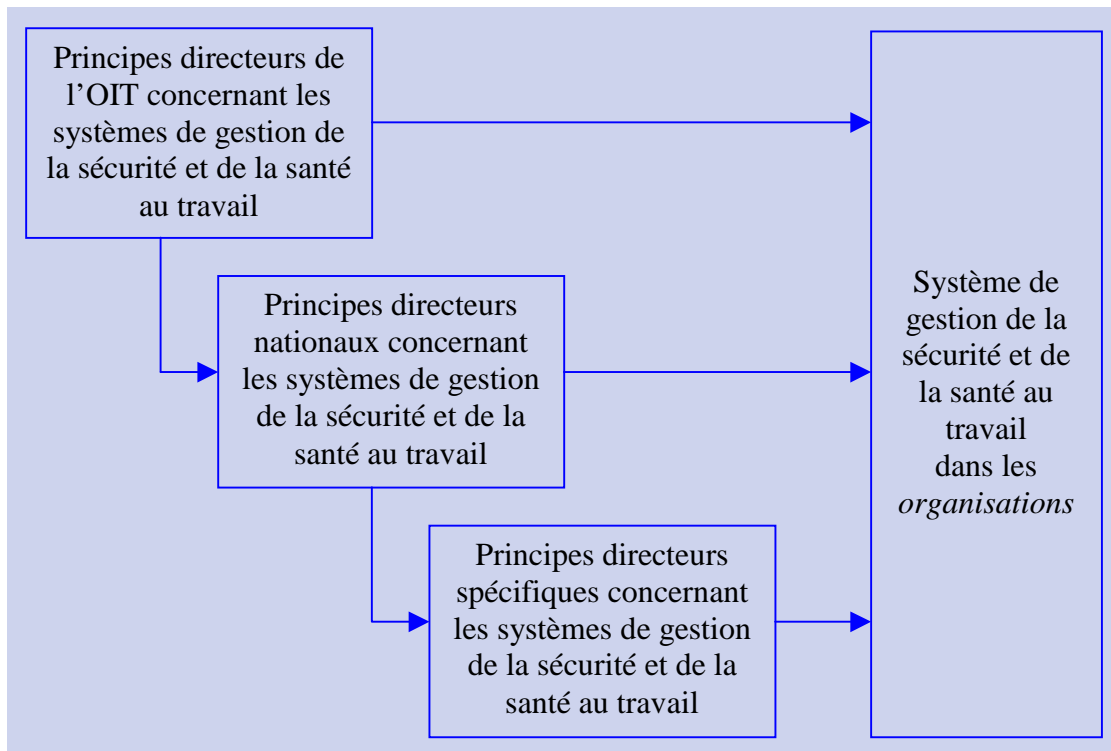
Principes directeurs de l’OIT concernant les systèmes de gestion de la sécurité et de la santé au travail

Principes directeurs nationaux concernant les systèmes de gestion de la sécurité et de la santé au travail

Principes directeurs spécifiques concernant les systèmes de gestion de la sécurité et de la santé au travail

Système de gestion de la sécurité et de la santé au travail dans les *organisations*